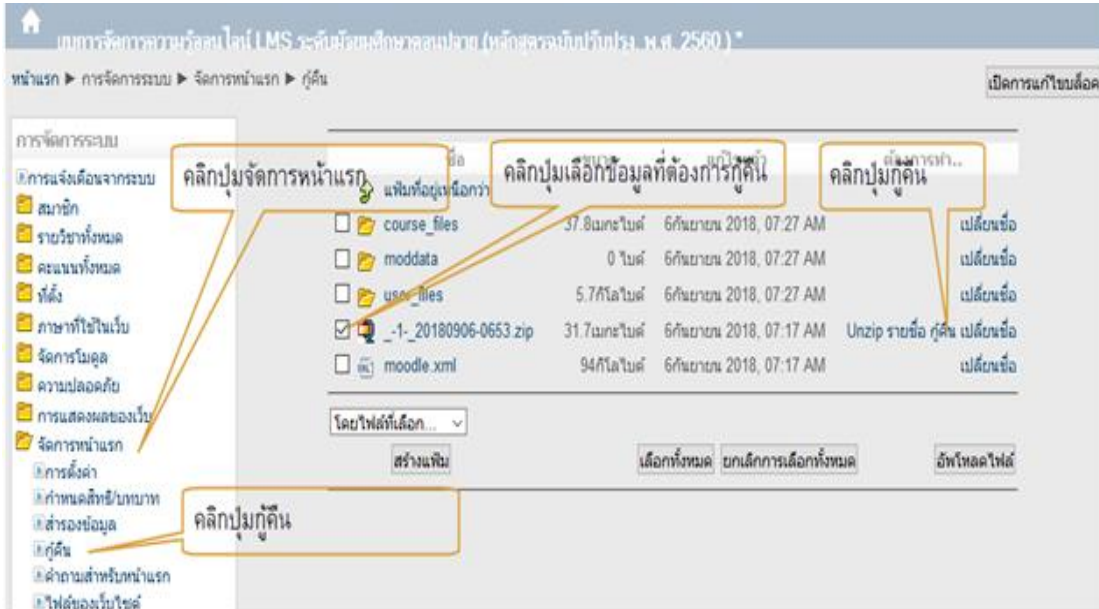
บทการจัดการความรู้ออนไลน์ LMS ระดับมัธยมศึกษาตอนปลาย (หลักสูตรฉบับปรับปรุง พ.ศ. 2560)*

หน้าแรก ▶ การจัดการระบบ ▶ จัดการหน้าแรก ▶ กู้คืน

เปิดการแก้ไขบล็อค

การจัดการระบบ
การแจ้งเตือนจากระบบ
สมาชิก
รายวิชาทั้งหมด
คะแนนทั้งหมด
ที่ตั้ง
ภาษาที่ใช้ในเว็บ
จัดการโมดูล
ความปลอดภัย
การแสดงผลของเว็บ
จัดการหน้าแรก
การตั้งค่า
กำหนดสิทธิ์/บทบาท
สำรองข้อมูล
กู้คืน
คำถามสำหรับหน้าแรก
ไฟล์ของเว็บไซต์

คลิกปุ่มจัดการหน้าแรก
คลิกปุ่มเลือกข้อมูลที่ต้องการกู้คืน
คลิกปุ่มกู้คืน
คลิกปุ่มกู้คืน

| ชื่อ | ขนาด | แก้ไขล่าสุด | ต้องการทำ... |
|---|---|---|---|
| แฟ้มที่อยู่เหนือกว่า | | | |
| course_files | 37.8เมกะไบต์ | 6กันยายน 2018, 07:27 AM | เปลี่ยนชื่อ |
| moddata | 0 ไบต์ | 6กันยายน 2018, 07:27 AM | เปลี่ยนชื่อ |
| user_files | 5.7กิโลไบต์ | 6กันยายน 2018, 07:27 AM | เปลี่ยนชื่อ |
| _-1-_20180906-0653.zip | 31.7เมกะไบต์ | 6กันยายน 2018, 07:17 AM | Unzip รายชื่อ กู้คืน เปลี่ยนชื่อ |
| moodle.xml | 94กิโลไบต์ | 6กันยายน 2018, 07:17 AM | เปลี่ยนชื่อ |

โดยไฟล์ที่เลือก...

สร้างแฟ้ม
เลือกทั้งหมด
ยกเลิกการเลือกทั้งหมด
อัพโหลดไฟล์